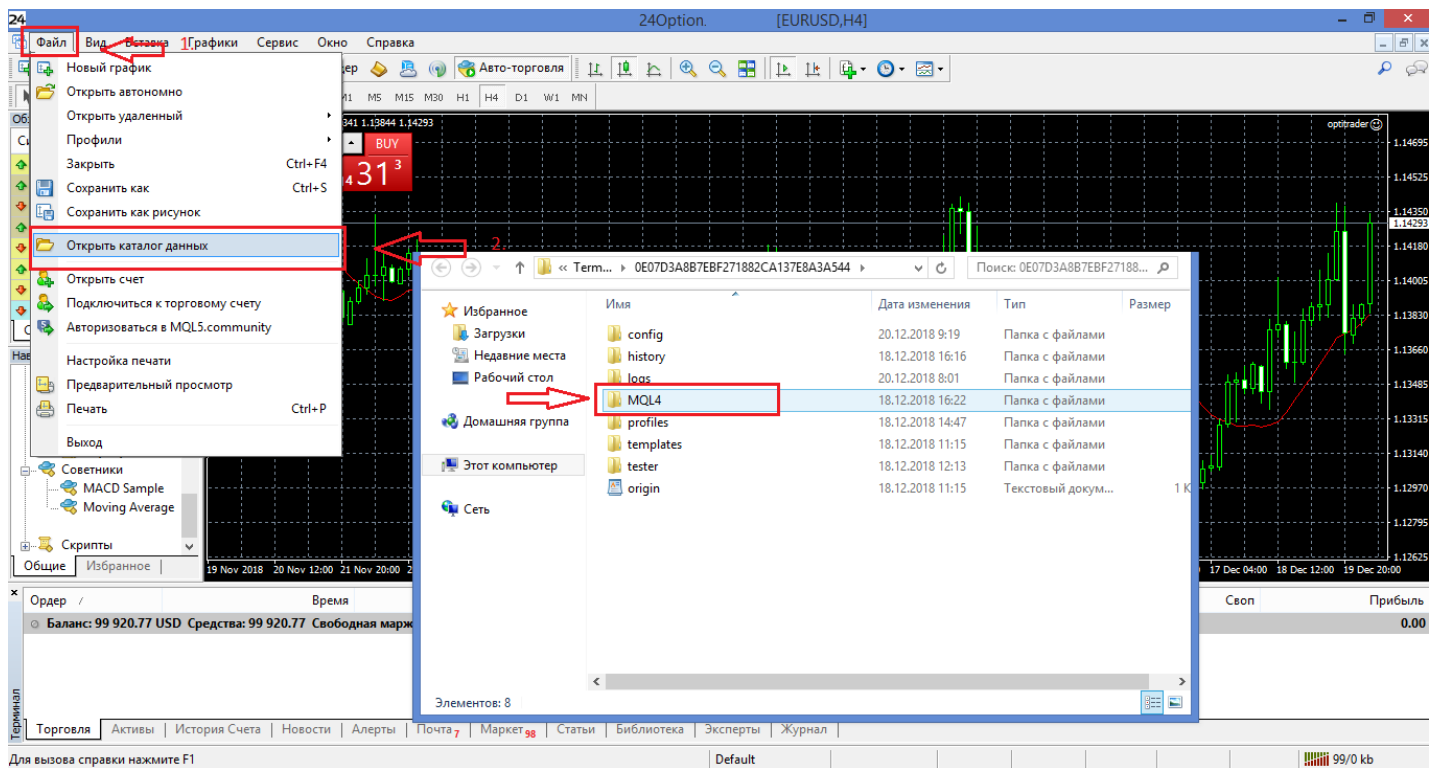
24Option. [EURUSD,H4]

Файл Вид Вставка 1 Графики Сервис Окно Справка

Новый график
Открыть автономно
Открыть удаленный
Профили
Закрыть Ctrl+F4
Сохранить как Ctrl+S
Сохранить как рисунок
Открыть каталог данных
Открыть счет
Подключиться к торговому счету
Авторизоваться в MQL5.community
Настройка печати
Предварительный просмотр
Печать Ctrl+P
Выход

2

Авто-торговля

M1 M5 M15 M30 H1 H4 D1 W1 MN

BUY
31 3

optitrader

« Term... › 0E07D3A8B7EBF271882CA137E8A3A544 ›
Поиск: 0E07D3A8B7EBF27188...

Избранное
Загрузки
Недавние места
Рабочий стол
Домашняя группа
Этот компьютер
Сеть

| Имя | Дата изменения | Тип | Размер |
|---|---|---|---|
| config | 20.12.2018 9:19 | Папка с файлами | |
| history | 18.12.2018 16:16 | Папка с файлами | |
| logs | 20.12.2018 8:01 | Папка с файлами | |
| MQL4 | 18.12.2018 16:22 | Папка с файлами | |
| profiles | 18.12.2018 14:47 | Папка с файлами | |
| templates | 18.12.2018 11:15 | Папка с файлами | |
| tester | 18.12.2018 12:13 | Папка с файлами | |
| origin | 18.12.2018 11:15 | Текстовый докум... | 1 K |

Элементов: 8

Советники
MACD Sample
Moving Average
Скрипты
Общие Избранное

19 Nov 2018 20 Nov 12:00 21 Nov 20:00 17 Dec 04:00 18 Dec 12:00 19 Dec 20:00

1.14695 1.14525 1.14350 1.14293 1.14180 1.14005 1.13830 1.13660 1.13485 1.13315 1.13140 1.12970 1.12795 1.12625

Ордер / Время Своп Прибыль
Баланс: 99 920.77 USD Средства: 99 920.77 Свободная марж 0.00

Терминал
Торговля Активы История Счета Новости Алерты Почта 7 Маркет 98 Статьи Библиотека Эксперты Журнал

Для вызова справки нажмите F1 Default 99/0 kb